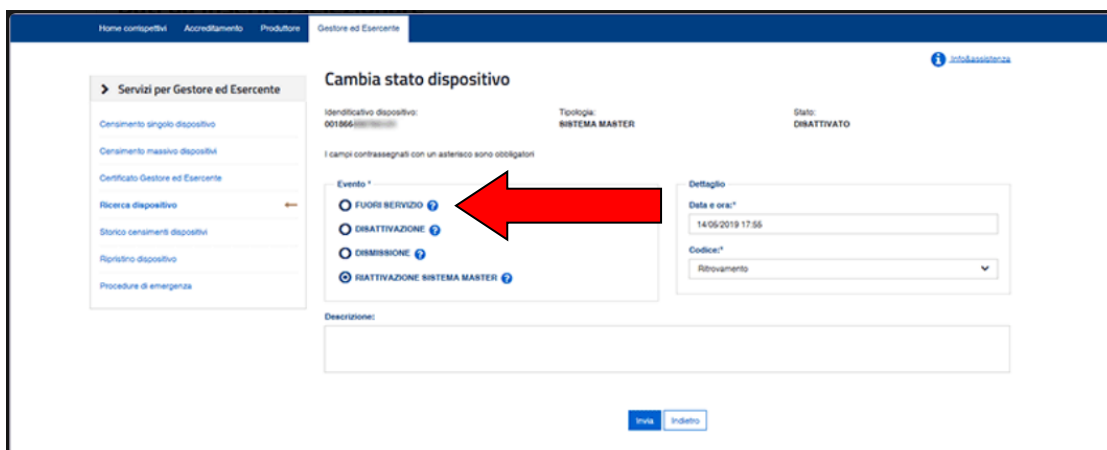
Home corrispettivi Accreditamento Produttore Gestore ed Esercente

Info&assistenza

Servizi per Gestore ed Esercente

Censimento singolo dispositivo
Censimento massivo dispositivi
Certificato Gestore ed Esercente
Ricerca dispositivo
Storico censimenti dispositivi
Ripristino dispositivo
Procedure di emergenza

Cambia stato dispositivo

Identificativo dispositivo:
001866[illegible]

Tipologia:
SISTEMA MASTER

Stato:
DISATTIVATO

I campi contrassegnati con un asterisco sono obbligatori

Evento *
FUORI SERVIZIO
DISATTIVAZIONE
DISMISSIONE
RIATTIVAZIONE SISTEMA MASTER

Dettaglio
Data e ora:*
14/06/2019 17:55
Codice:*
Ritrovamento

Descrizione:

Invia Indietro